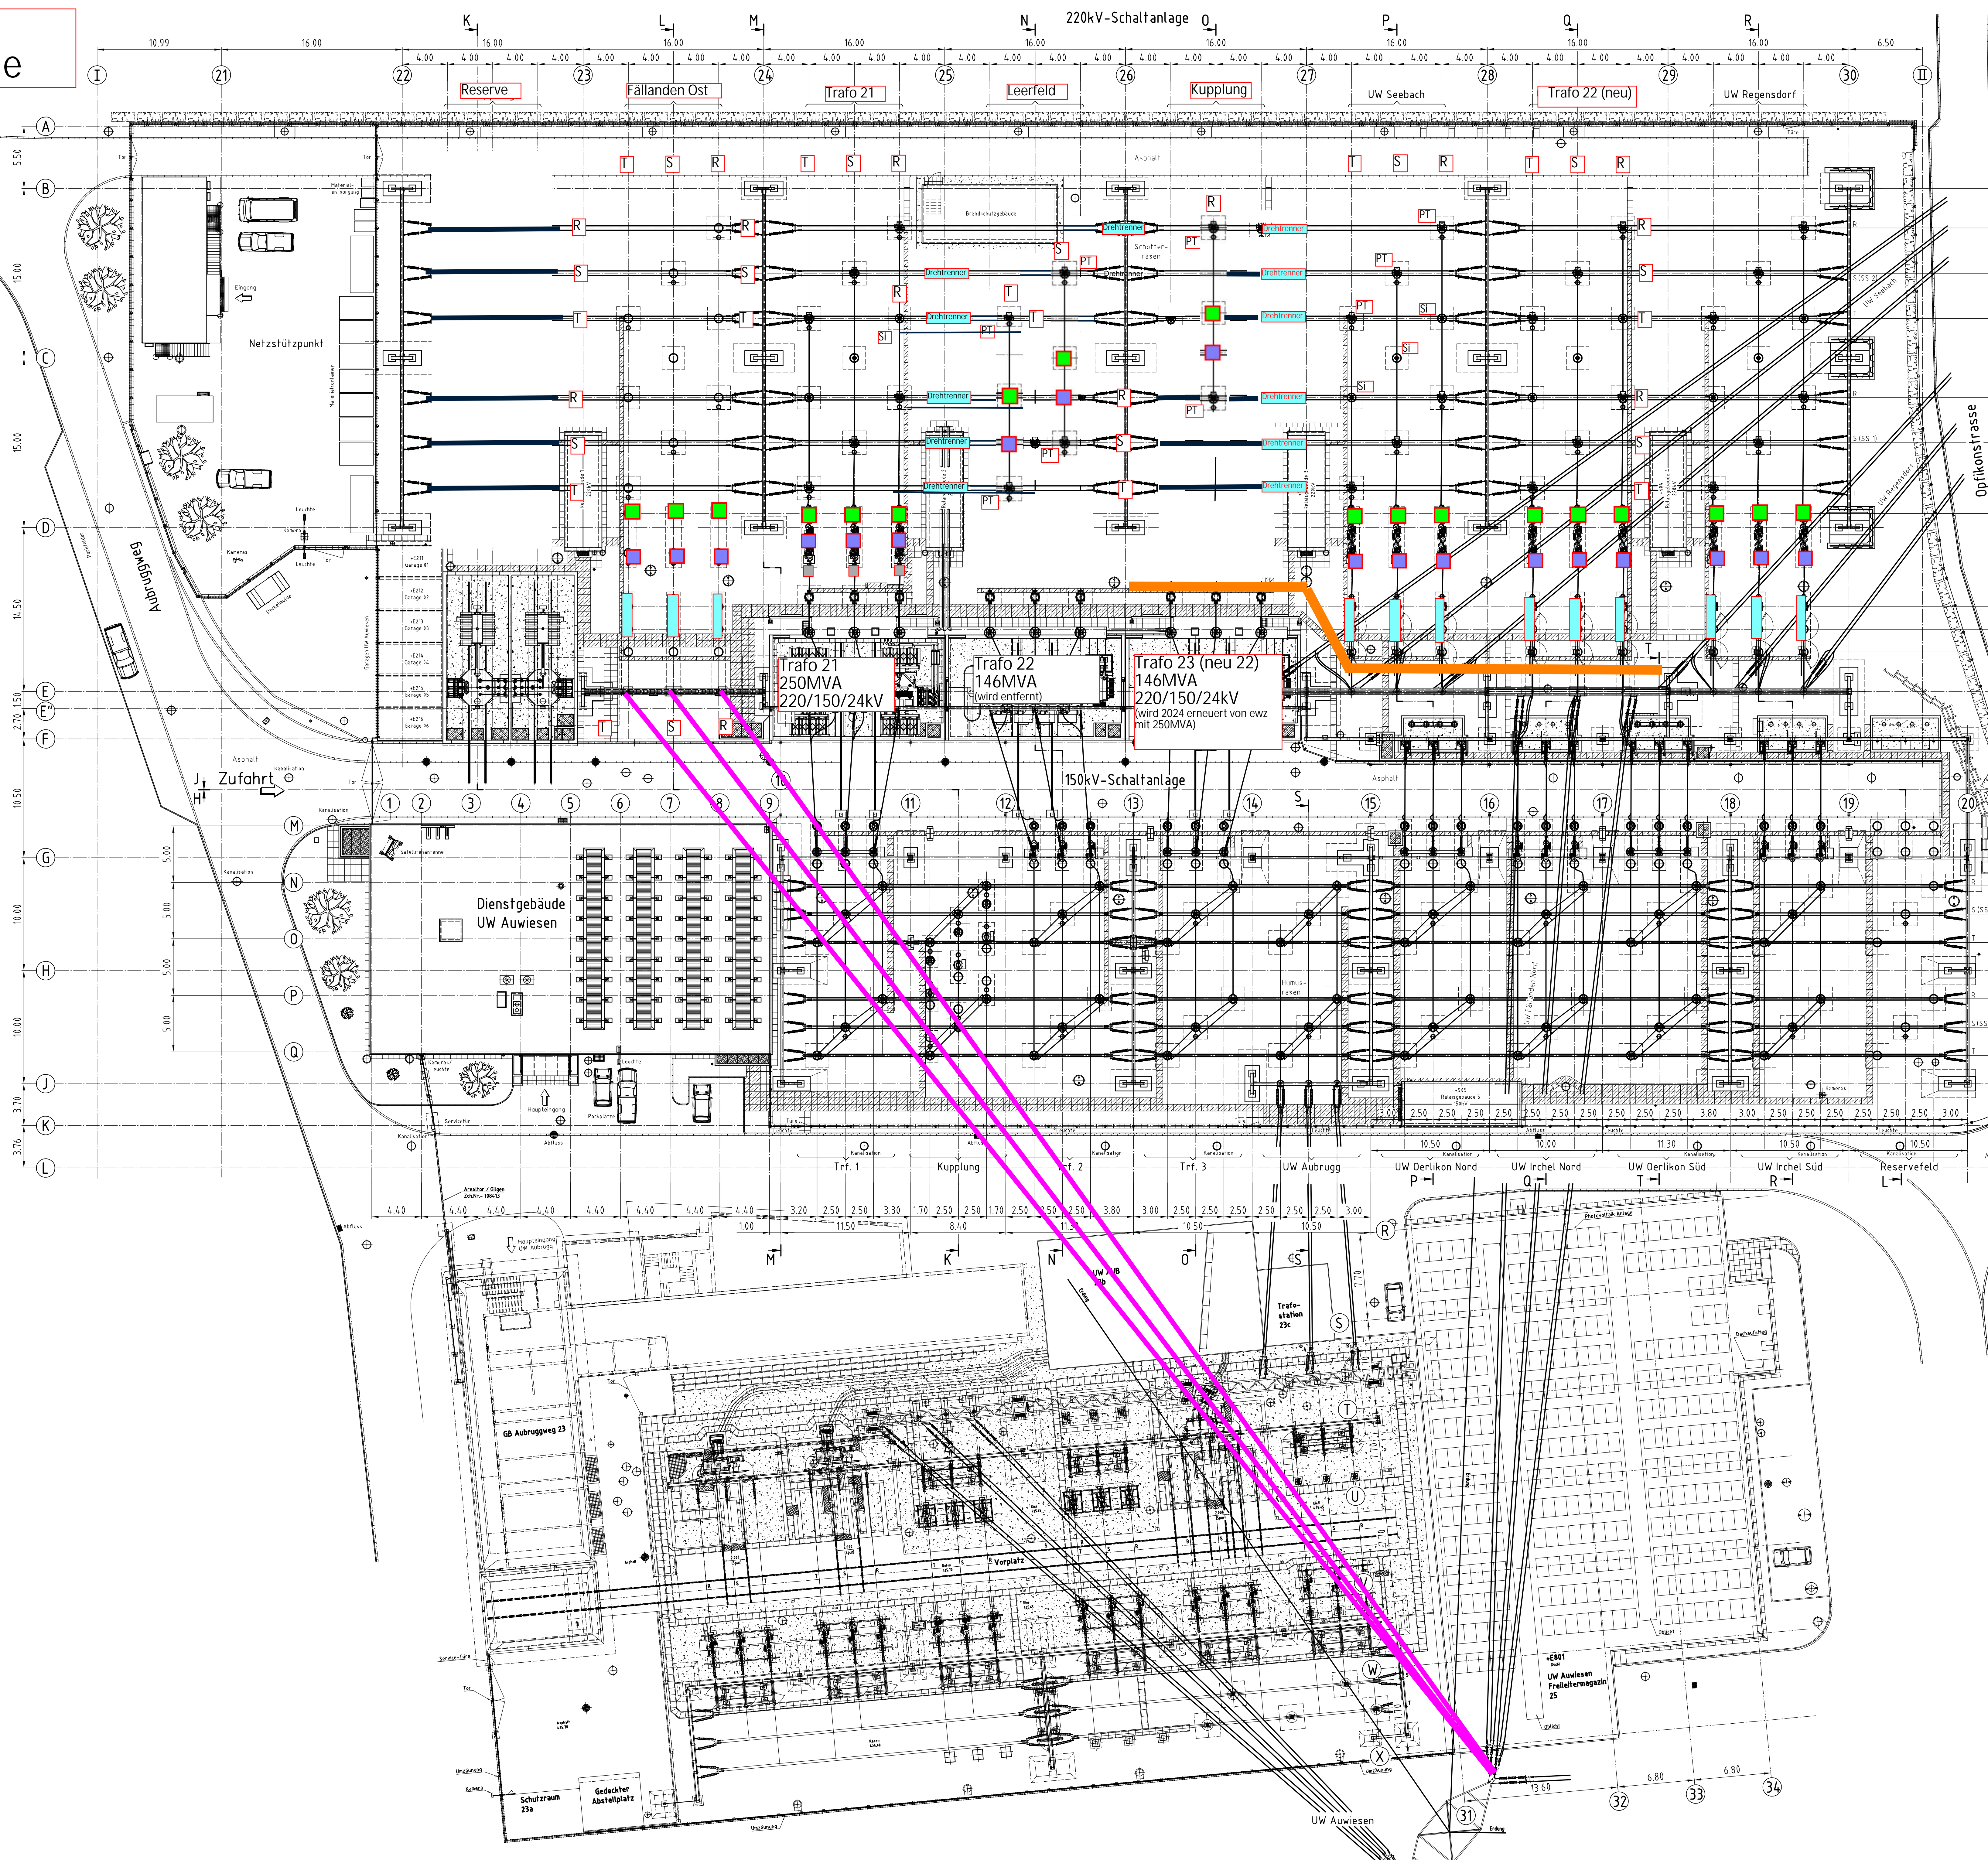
e

220kV-Schaltanlage

K L M N O P Q R

Reserve   Fällanden Ost   Trafo 21   Leerfeld   Kupplung   UW Seebach   Trafo 22 (neu)   UW Regensdorf

I 21 22 23 24 25 26 27 28 29 30 II

A B C D E E" F G H J K L

T S R T S R T S R T S R

Drehtrenner   PT   SI

Netzstützpunkt

Aubruggweg

Trafo 21
250MVA
220/150/24kV

Trafo 22
146MVA
(wird entfernt)

Trafo 23 (neu 22)
146MVA
220/150/24kV
(wird 2024 erneuert von ewz mit 250MVA)

150kV-Schaltanlage

Zufahrt

Asphalt

1 2 3 4 5 6 7 8 9 10 11 12 13 14 15 16 17 18 19 20

M N O P Q

Dienstgebäude
UW Auwiesen

Opfikonstrasse

Trf. 1   Kupplung   Trf. 2   Trf. 3   UW Aubrugg   UW Oerlikon Nord   UW Irchel Nord   UW Oerlikon Süd   UW Irchel Süd   Reservefeld

GB Aubruggweg 23

Trafostation 23c

Vorplatz

Schutzraum 23a

Gedeckter Abstellplatz

UW Auwiesen Freileitermagazin 25

UW Auwiesen

R S T U V W X

31 32 33 34